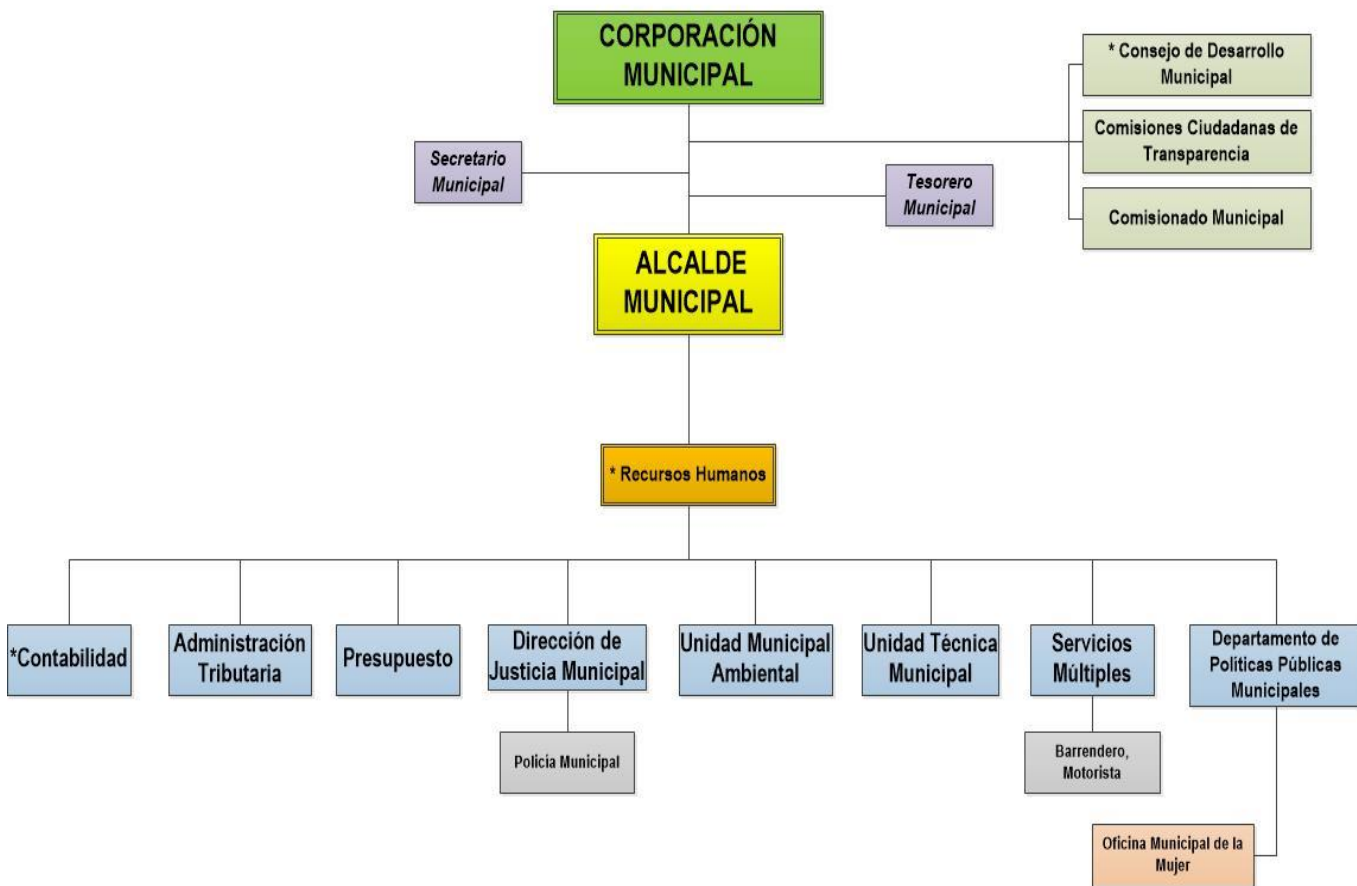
CORPORACIÓN MUNICIPAL

* Consejo de Desarrollo Municipal

Comisiones Ciudadanas de Transparencia

Comisionado Municipal

Secretario Municipal

Tesorero Municipal

ALCALDE MUNICIPAL

* Recursos Humanos

*Contabilidad

Administración Tributaria

Presupuesto

Dirección de Justicia Municipal

Policia Municipal

Unidad Municipal Ambiental

Unidad Técnica Municipal

Servicios Múltiples

Barrendero, Motorista

Departamento de Políticas Públicas Municipales

Oficina Municipal de la Mujer